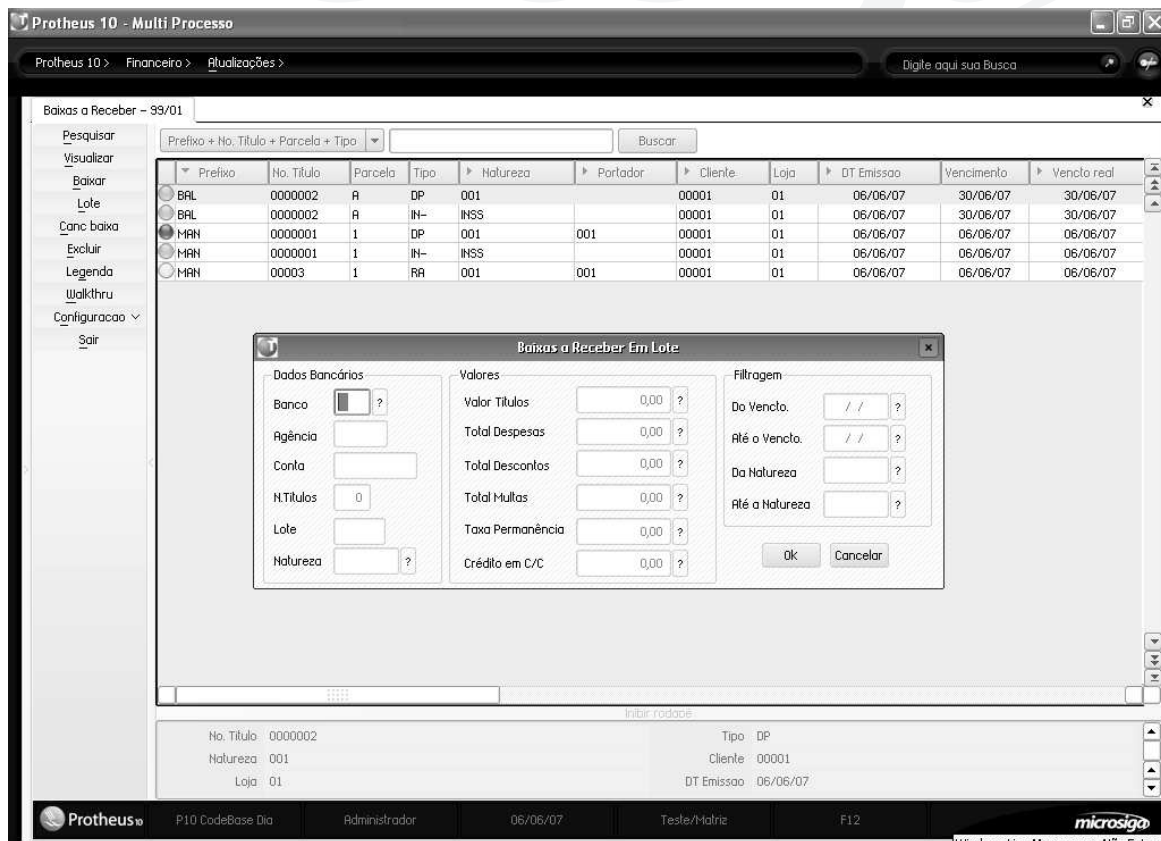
Protheus 10 - Multi Processo

Protheus 10 > Financeiro > Atualizações >

Digite aqui sua Busca

Baixas a Receber - 99/01

Pesquisar
Visualizar
Baixar
Lote
Canc baixa
Excluir
Legenda
Walkthru
Configuracao
Sair

Prefixo + No. Titulo + Parcela + Tipo

Buscar

| Prefixo | No. Titulo | Parcela | Tipo | Natureza | Portador | Cliente | Loja | DT Emissao | Vencimento | Vencto real |
|---|---|---|---|---|---|---|---|---|---|---|
| BAL | 0000002 | A | DP | 001 | | 00001 | 01 | 06/06/07 | 30/06/07 | 30/06/07 |
| BAL | 0000002 | A | IN- | INSS | | 00001 | 01 | 06/06/07 | 30/06/07 | 30/06/07 |
| MAN | 0000001 | 1 | DP | 001 | 001 | 00001 | 01 | 06/06/07 | 06/06/07 | 06/06/07 |
| MAN | 0000001 | 1 | IN- | INSS | | 00001 | 01 | 06/06/07 | 06/06/07 | 06/06/07 |
| MAN | 00003 | 1 | RA | 001 | 001 | 00001 | 01 | 06/06/07 | 06/06/07 | 06/06/07 |

Baixas a Receber Em Lote

Dados Bancários
Banco ?
Agência
Conta
N.Titulos 0
Lote
Natureza ?

Valores
Valor Titulos 0,00 ?
Total Despesas 0,00 ?
Total Descontos 0,00 ?
Total Multas 0,00 ?
Taxa Permanência 0,00 ?
Crédito em C/C 0,00 ?

Filtragem
Do Vencto. / / ?
Até o Vencto. / / ?
Da Natureza ?
Até a Natureza ?

Ok Cancelar

Inibir rodapé

No. Titulo 0000002
Natureza 001
Loja 01
Tipo DP
Cliente 00001
DT Emissao 06/06/07

Protheus10 P10 CodeBase Dia Administrador 06/06/07 Teste/Matriz F12 microsiga